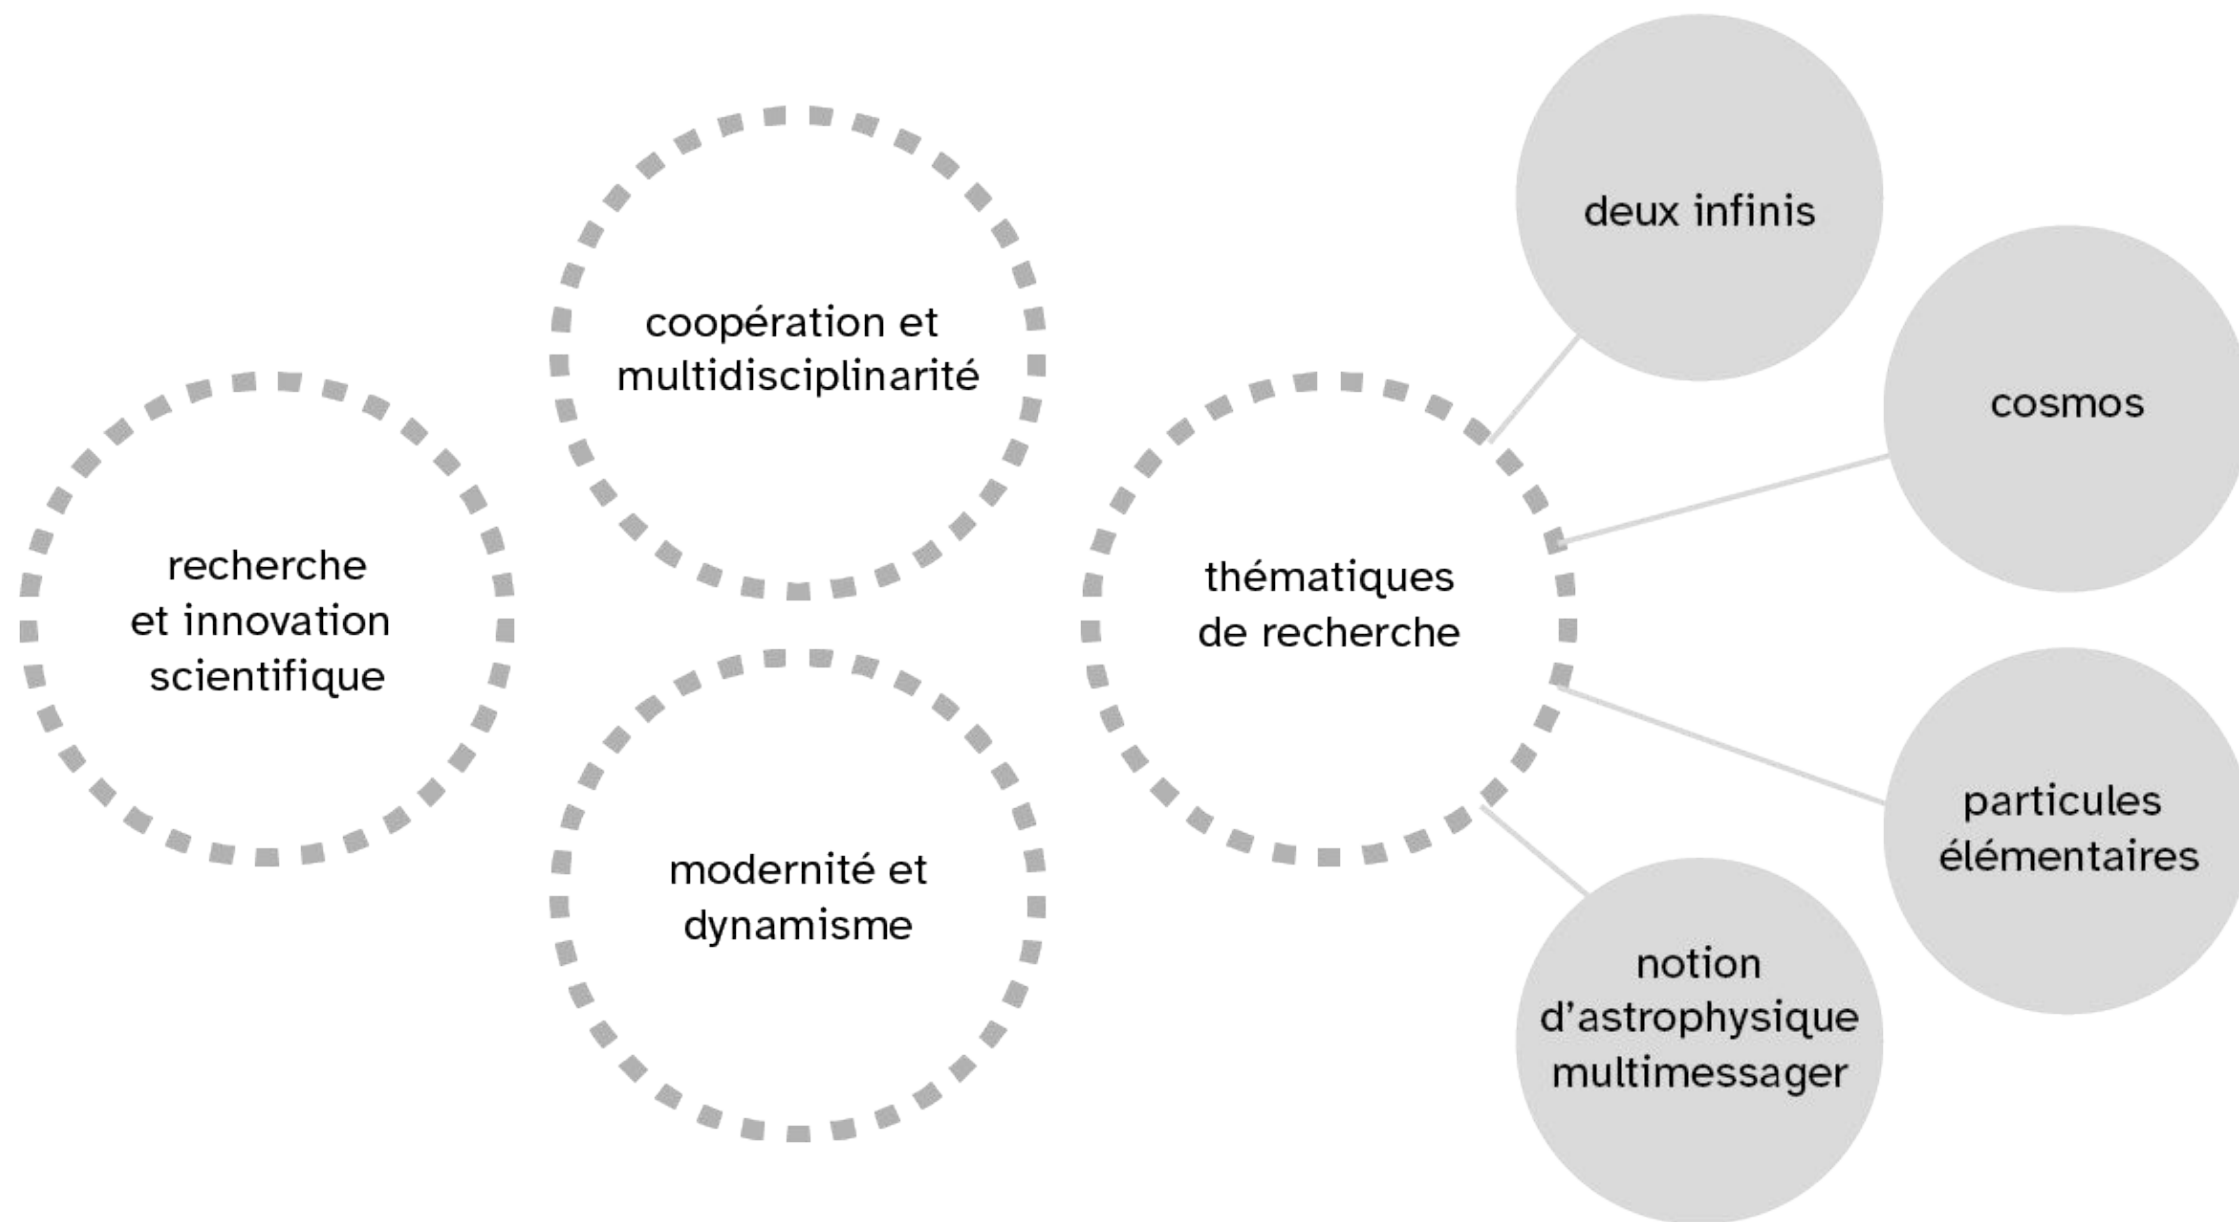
recherche et innovation scientifique

coopération et multidisciplinarité

modernité et dynamisme

thématiques de recherche

deux infinis

cosmos

particules élémentaires

notion d'astrophysique multimessager